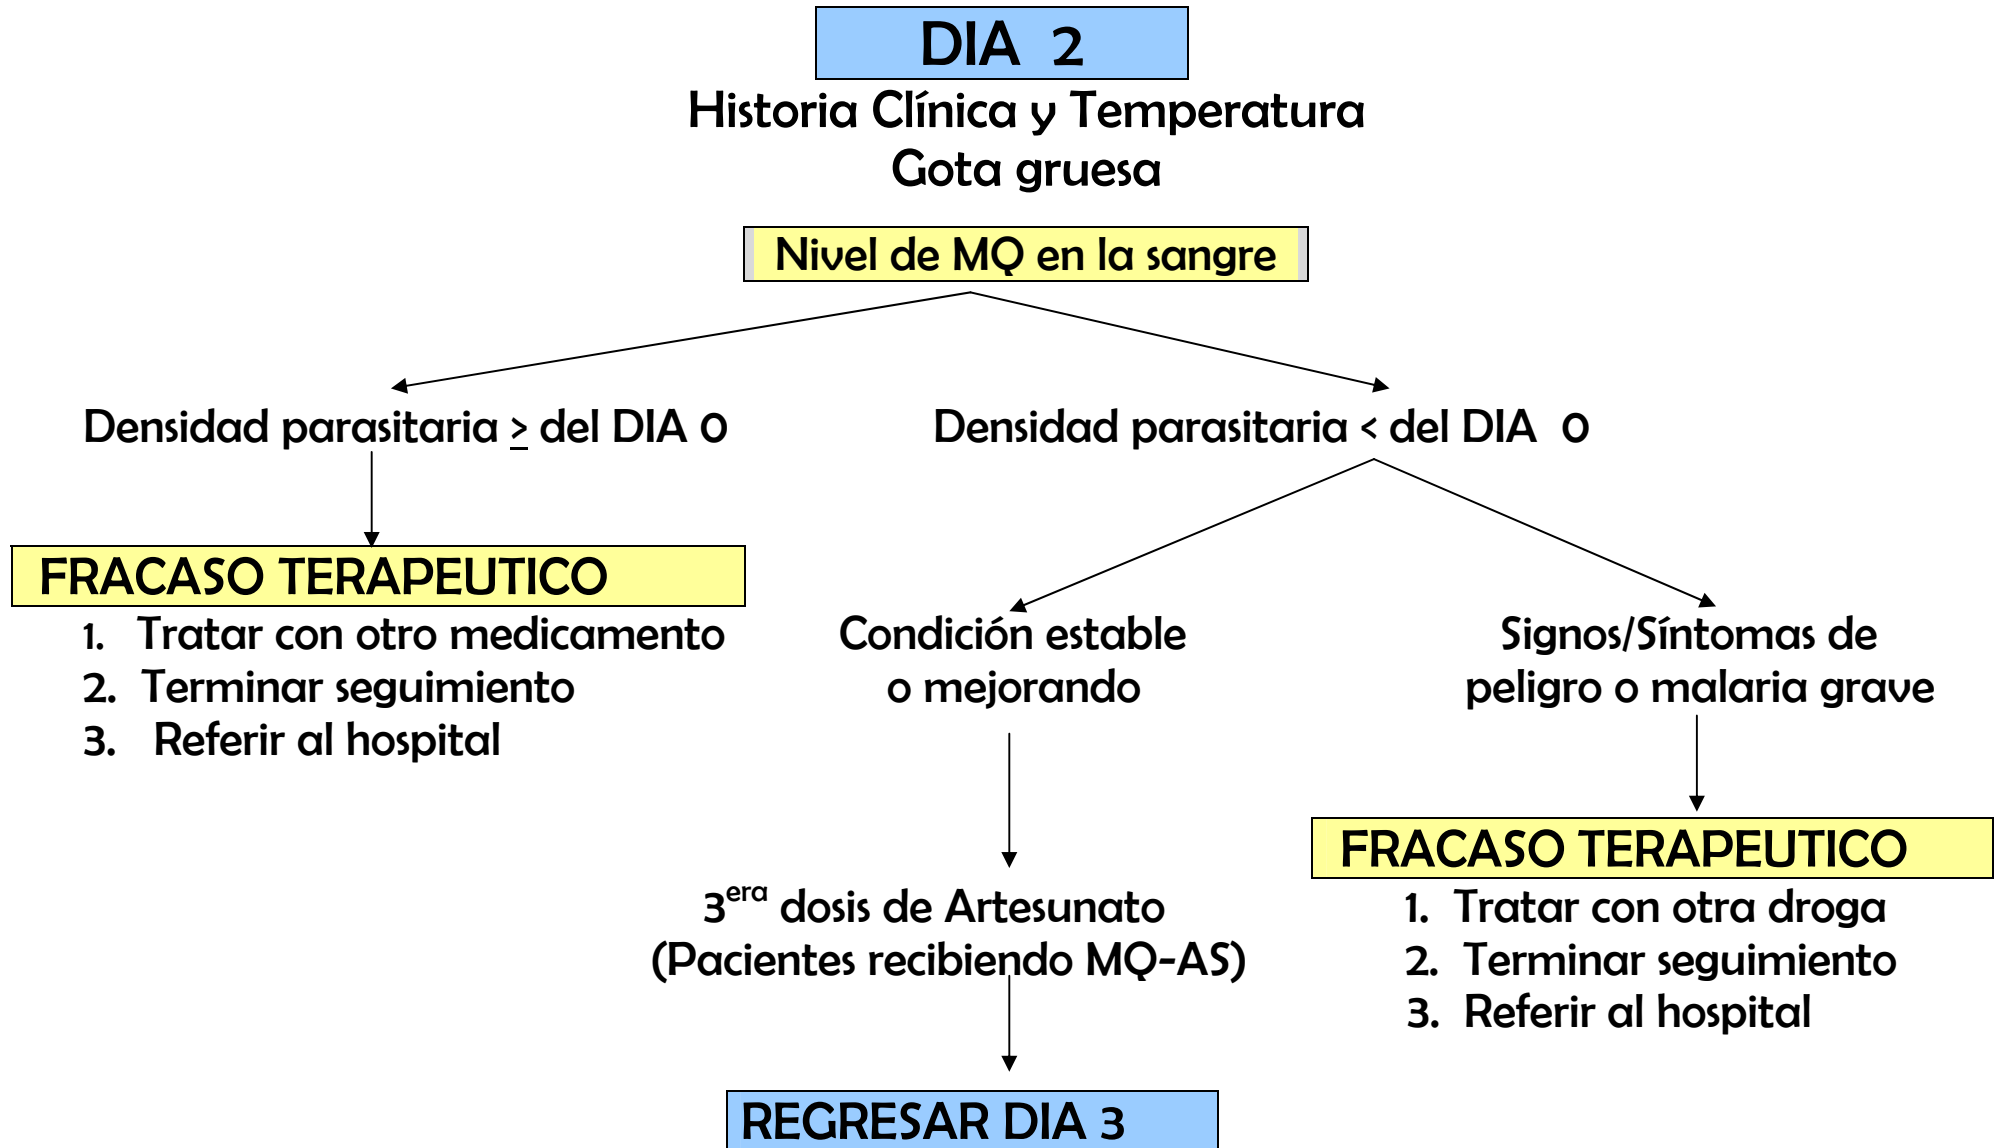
DIA 2

Historia Clínica y Temperatura
Gota gruesa

Nivel de MQ en la sangre

Densidad parasitaria $\geq$ del DIA 0

Densidad parasitaria < del DIA 0

FRACASO TERAPEUTICO
1. Tratar con otro medicamento
2. Terminar seguimiento
3. Referir al hospital

Condición estable o mejorando

Signos/Síntomas de peligro o malaria grave

FRACASO TERAPEUTICO
1. Tratar con otra droga
2. Terminar seguimiento
3. Referir al hospital

3$^{era}$ dosis de Artesunato
(Pacientes recibiendo MQ-AS)

REGRESAR DIA 3